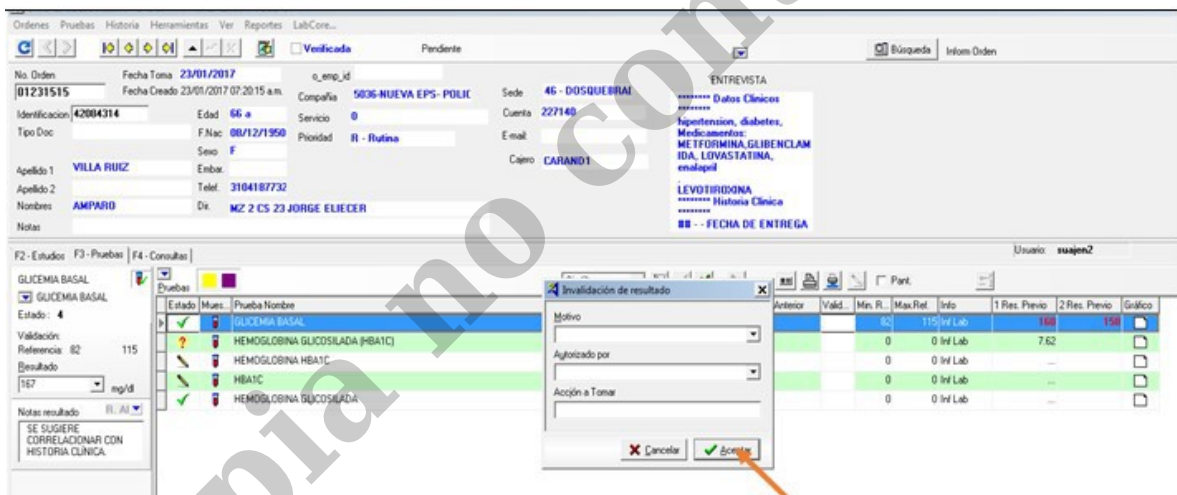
Ordenes Pruebas Historia Herramientas Ver Reportes LabCore...

Verificada Pendiente Búsqueda Inform Orden

No. Orden 01231515 Fecha Toma 23/01/2017 Fecha Creado 23/01/2017 07:20:15 a.m. o_emp_id
Compañia 5036-NUEVA EPS- POLIC Sede 46 - DOSQUEBRAI
Identificacion 42084314 Edad 66 a Servicio 0 Cuenta 227140
Tipo Doc F.Nac 08/12/1950 Prioridad R - Rutina E-mail
Sexo F Cajero CARAND1
Apellido 1 VILLA RUIZ Embar.
Apellido 2 Telef. 3104187732
Nombres AMPARO Dir. MZ 2 CS 23 JORGE ELIECER
Notas

ENTREVISTA
******** Datos Clinicos ********
hipertension, diabetes, Medicamentos: METFORMINA,GLIBENCLAMIDA, LOVASTATINA, enalapril
LEVOTIROXINA
******** Historia Clinica ********
## - - FECHA DE ENTREGA

F2 - Estudios F3 - Pruebas F4 - Consultas

Usuario: suajen2

GLICEMIA BASAL
GLICEMIA BASAL
Estado: 4
Validación:
Referencia: 82 115
Resultado
167 mg/dl

Notas resultado R. Al
SE SUGIERE CORRELACIONAR CON HISTORIA CLINICA.

Pruebas

Pant.

| Estado | Mues.. | Prueba Nombre | Anterior | Valid.. | Min. R.. | Max.Ref. | Info | 1 Res. Previo | 2 Res. Previo | Gráfico |
|---|---|---|---|---|---|---|---|---|---|---|
| ✓ | | GLICEMIA BASAL | | | 82 | 115 | Inf Lab | 160 | 158 | |
| ? | | HEMOGLOBINA GLICOSILADA (HBA1C) | | | 0 | 0 | Inf Lab | 7.62 | | |
| | | HEMOGLOBINA HBA1C | | | 0 | 0 | Inf Lab | ... | | |
| | | HBA1C | | | 0 | 0 | Inf Lab | ... | | |
| ✓ | | HEMOGLOBINA GLICOSILADA | | | 0 | 0 | Inf Lab | ... | | |

Invalidación de resultado
Motivo
Autorizado por
Acción a Tomar
Cancelar Aceptar